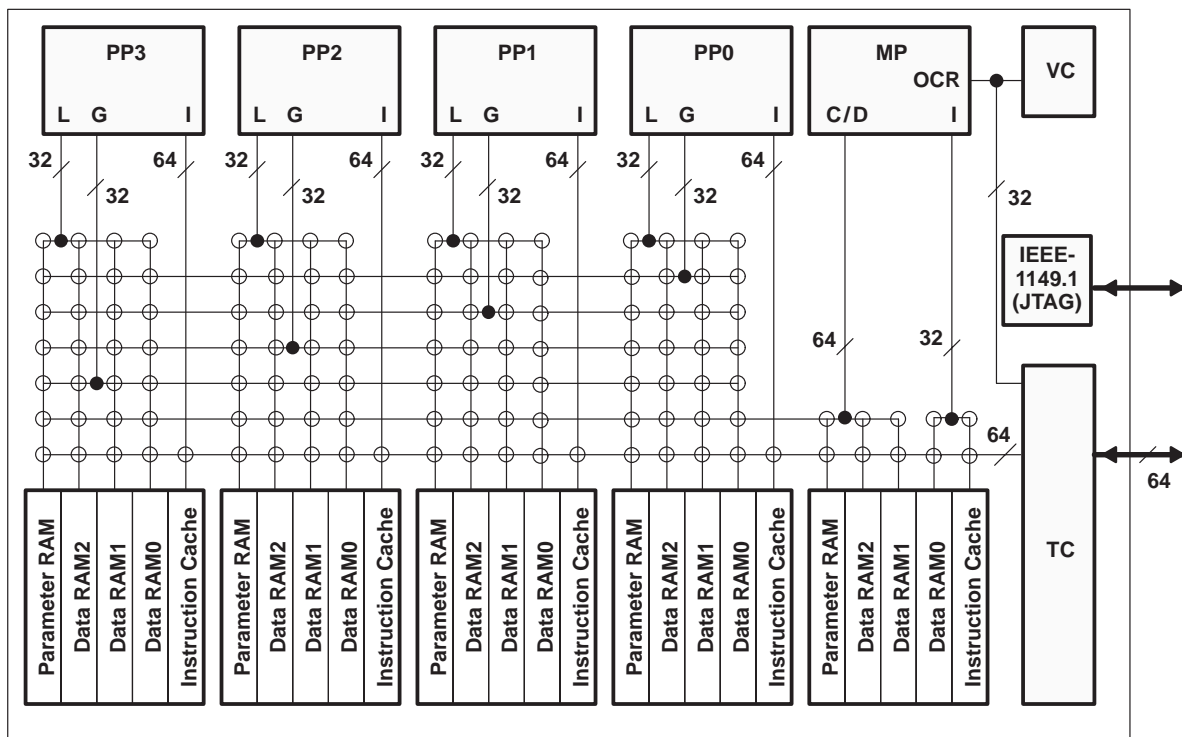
PP3
L G I

PP2
L G I

PP1
L G I

PP0
L G I

MP
OCR
C/D I

VC

32 32 64
32 32 64
32 32 64
32 32 64

32

IEEE-1149.1 (JTAG)

64
32
64
64

TC

Parameter RAM
Data RAM2
Data RAM1
Data RAM0
Instruction Cache

Parameter RAM
Data RAM2
Data RAM1
Data RAM0
Instruction Cache

Parameter RAM
Data RAM2
Data RAM1
Data RAM0
Instruction Cache

Parameter RAM
Data RAM2
Data RAM1
Data RAM0
Instruction Cache

Parameter RAM
Data RAM2
Data RAM1
Data RAM0
Instruction Cache